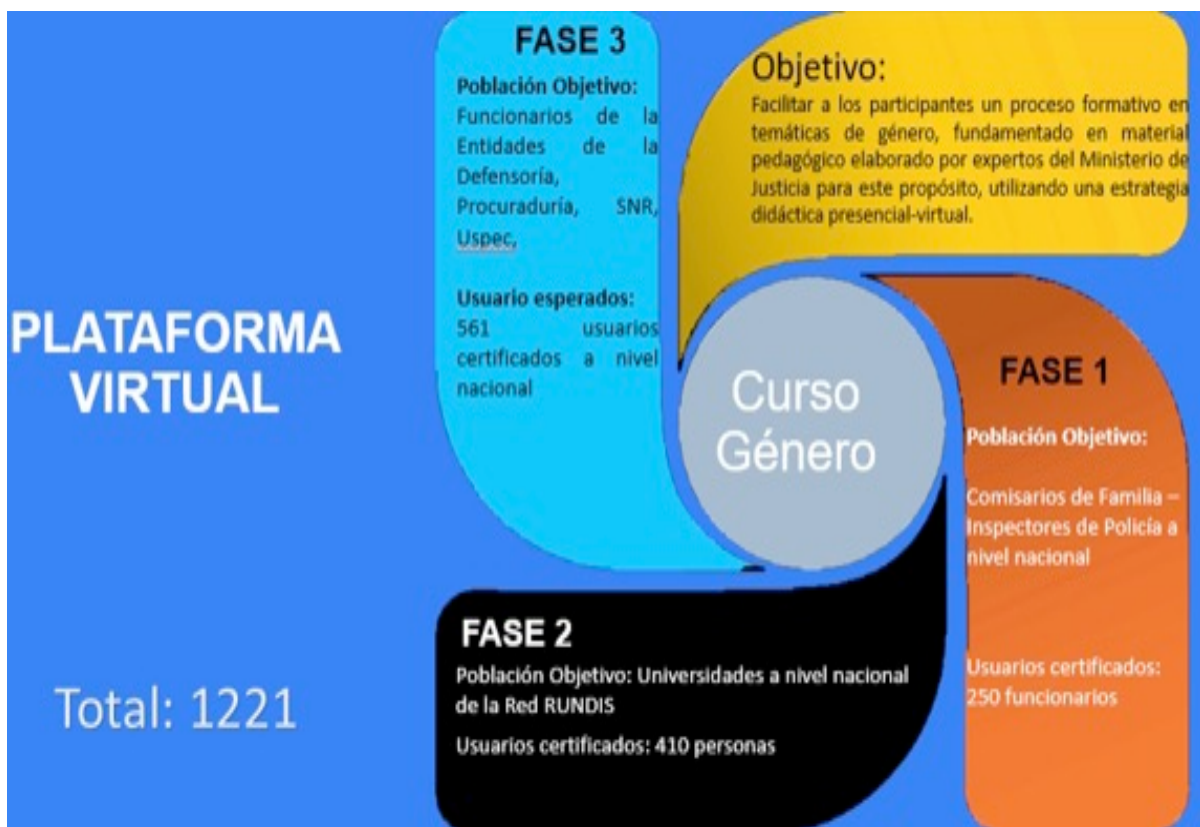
PLATAFORMA VIRTUAL

Total: 1221

FASE 3

Población Objetivo: Funcionarios de la Entidades de la Defensoría, Procuraduría, SNR, Uspec,

Usuario esperados: 561 usuarios certificados a nivel nacional

Objetivo:

Facilitar a los participantes un proceso formativo en temáticas de género, fundamentado en material pedagógico elaborado por expertos del Ministerio de Justicia para este propósito, utilizando una estrategia didáctica presencial-virtual.

Curso Género

FASE 1

Población Objetivo:

Comisarios de Familia – Inspectores de Policía a nivel nacional

Usuarios certificados: 250 funcionarios

FASE 2

Población Objetivo: Universidades a nivel nacional de la Red RUNDIS

Usuarios certificados: 410 personas